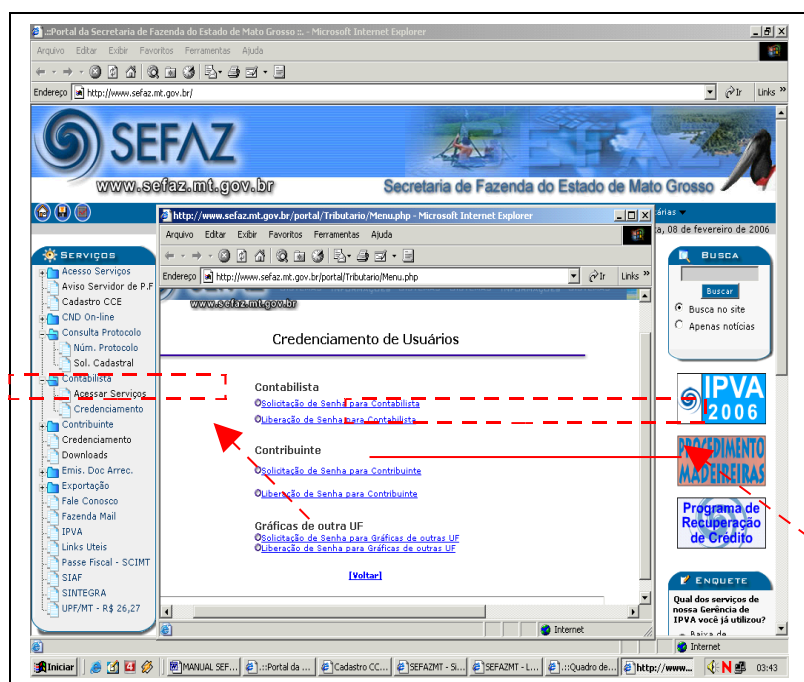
.::Portal da Secretaria de Fazenda do Estado de Mato Grosso ::. - Microsoft Internet Explorer

Arquivo Editar Exibir Favoritos Ferramentas Ajuda

Endereço http://www.sefaz.mt.gov.br/

Ir Links

SEFAZ
www.sefaz.mt.gov.br
Secretaria de Fazenda do Estado de Mato Grosso

SERVIÇOS
Acesso Serviços
Aviso Servidor de P.F
Cadastro CCE
CND On-line
Consulta Protocolo
Núm. Protocolo
Sol. Cadastral
Contabilista
Acessar Serviços
Credenciamento
Contribuinte
Credenciamento
Downloads
Emis. Doc Arrec.
Exportação
Fale Conosco
Fazenda Mail
IPVA
Links Uteis
Passe Fiscal - SCIMT
SIAF
SINTEGRA
UPF/MT - R$ 26,27

árias
a, 08 de fevereiro de 2006

BUSCA
Buscar
Busca no site
Apenas notícias

IPVA 2006
PROCEDIMENTO MADEIREIRAS
Programa de Recuperação de Crédito

ENQUETE
Qual dos serviços de nossa Gerência de IPVA você já utilizou?
Baixa de

http://www.sefaz.mt.gov.br/portal/Tributario/Menu.php - Microsoft Internet Explorer

Arquivo Editar Exibir Favoritos Ferramentas Ajuda

Endereço http://www.sefaz.mt.gov.br/portal/Tributario/Menu.php

Ir Links

www.sefaz.mt.gov.br

Credenciamento de Usuários

Contabilista
Solicitação de Senha para Contabilista
Liberação de Senha para Contabilista

Contribuinte
Solicitação de Senha para Contribuinte
Liberação de Senha para Contribuinte

Gráficas de outra UF
Solicitação de Senha para Gráficas de outras UF
Liberação de Senha para Gráficas de outras UF

[Voltar]

Internet

Internet

Iniciar MANUAL SEF... .::Portal da ... Cadastro CC... SEFAZMT - Si... SEFAZMT - L... .::Quadro de... http://www... 03:43